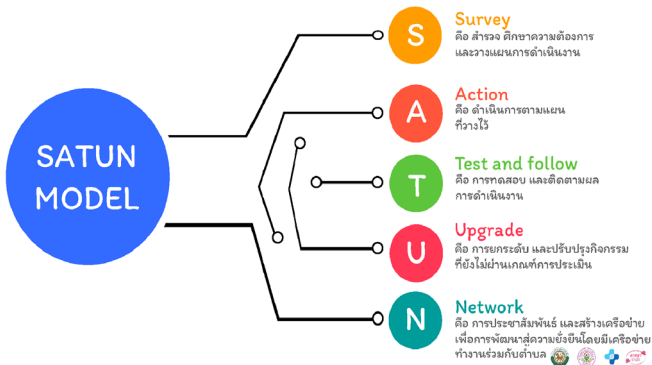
SATUN MODEL

S
Survey
คือ สำรวจ ศึกษาความต้องการ และวางแผนการดำเนินงาน

A
Action
คือ ดำเนินการตามแผน ที่วางไว้

T
Test and follow
คือ การทดสอบ และติดตามผล การดำเนินงาน

U
Upgrade
คือ การยกระดับ และปรับปรุงกิจกรรม ที่ยังไม่ผ่านเกณฑ์การประเมิน

N
Network
คือ การประชาสัมพันธ์ และสร้างเครือข่าย เพื่อการพัฒนาสู่ความยั่งยืนโดยมีเครือข่าย ทำงานร่วมกับตำบล